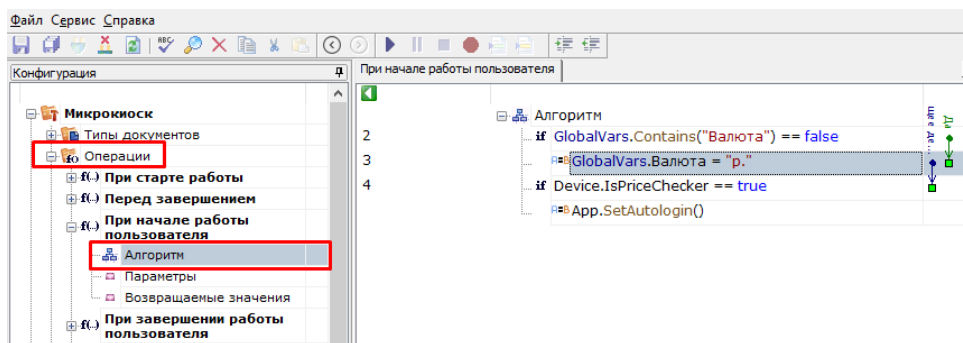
Файл Сервис Справка

Конфигурация

Микрокиоск
Типы документов
Операции
При старте работы
Перед завершением
При начале работы пользователя
Алгоритм
Параметры
Возвращаемые значения
При завершении работы пользователя

При начале работы пользователя

Алгоритм
2 if GlobalVars.Contains("Валюта") == false
3 GlobalVars.Валюта = "р."
4 if Device.IsPriceChecker == true
App.SetAutologin()